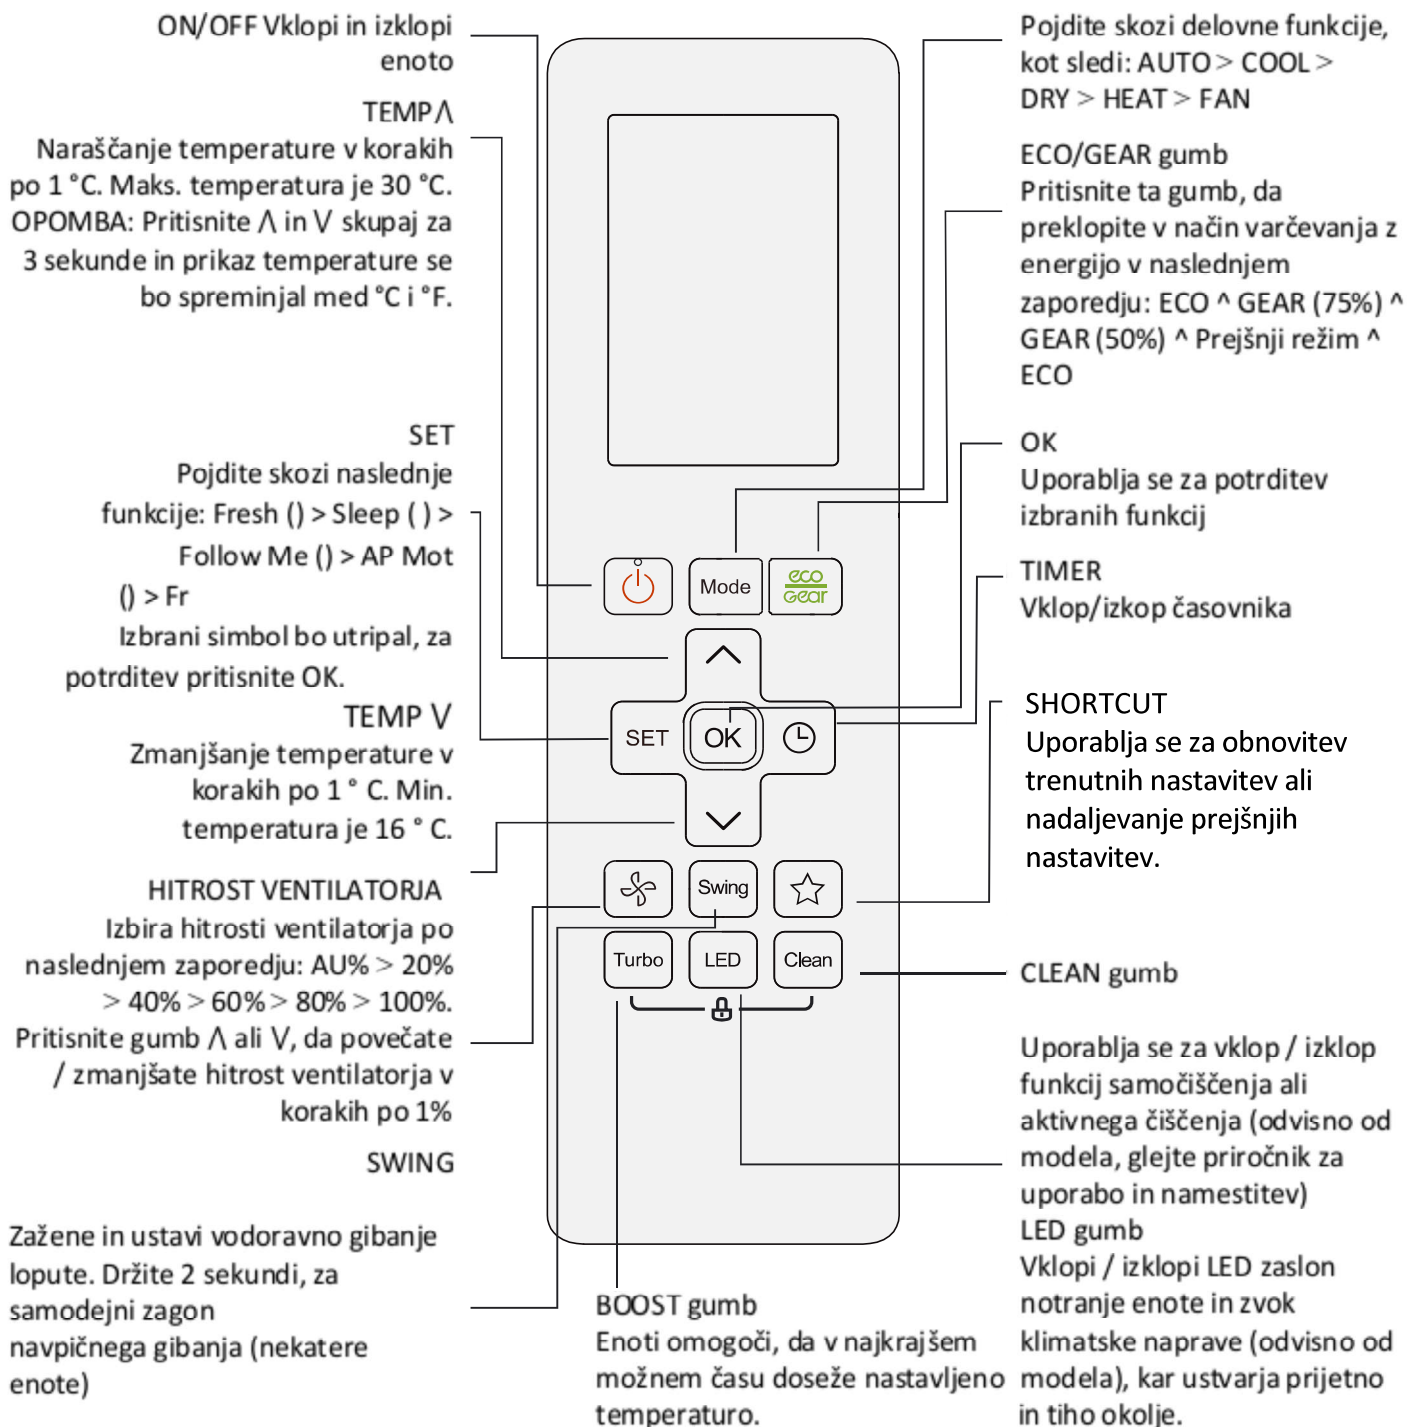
ON/OFF Vklopi in izklopi enoto

TEMP $\wedge$
Naraščanje temperature v korakih po 1 °C. Maks. temperatura je 30 °C. OPOMBA: Pritisnite $\wedge$ in $\vee$ skupaj za 3 sekunde in prikaz temperature se bo spreminjal med °C i °F.

SET
Pojdite skozi naslednje funkcije: Fresh () > Sleep ( ) > Follow Me () > AP Mot () > Fr
Izbrani simbol bo utripal, za potrditev pritisnite OK.

TEMP $\vee$
Zmanjšanje temperature v korakih po 1 ° C. Min. temperatura je 16 ° C.

HITROST VENTILATORJA
Izbira hitrosti ventilatorja po naslednjem zaporedju: AU% > 20% > 40% > 60% > 80% > 100%. Pritisnite gumb $\wedge$ ali $\vee$, da povečate / zmanjšate hitrost ventilatorja v korakih po 1%

SWING

Zažene in ustavi vodoravno gibanje lopute. Držite 2 sekundi, za samodejni zagon navpičnega gibanja (nekatere enote)

Mode
eco Gear
SET
OK
Swing
Turbo
LED
Clean

Pojdite skozi delovne funkcije, kot sledi: AUTO > COOL > DRY > HEAT > FAN

ECO/GEAR gumb
Pritisnite ta gumb, da preklopite v način varčevanja z energijo v naslednjem zaporedju: ECO ^ GEAR (75%) ^ GEAR (50%) ^ Prejšnji režim ^ ECO

OK
Uporablja se za potrditev izbranih funkcij

TIMER
Vklop/izkop časovnika

SHORTCUT
Uporablja se za obnovitev trenutnih nastavitev ali nadaljevanje prejšnjih nastavitev.

CLEAN gumb

Uporablja se za vklop / izklop funkcij samočiščenja ali aktivnega čiščenja (odvisno od modela, glejte priročnik za uporabo in namestitev)
LED gumb
Vklopi / izklopi LED zaslon notranje enote in zvok klimatske naprave (odvisno od modela), kar ustvarja prijetno in tiho okolje.

BOOST gumb
Enoti omogoči, da v najkrajšem možnem času doseže nastavljeno temperaturo.